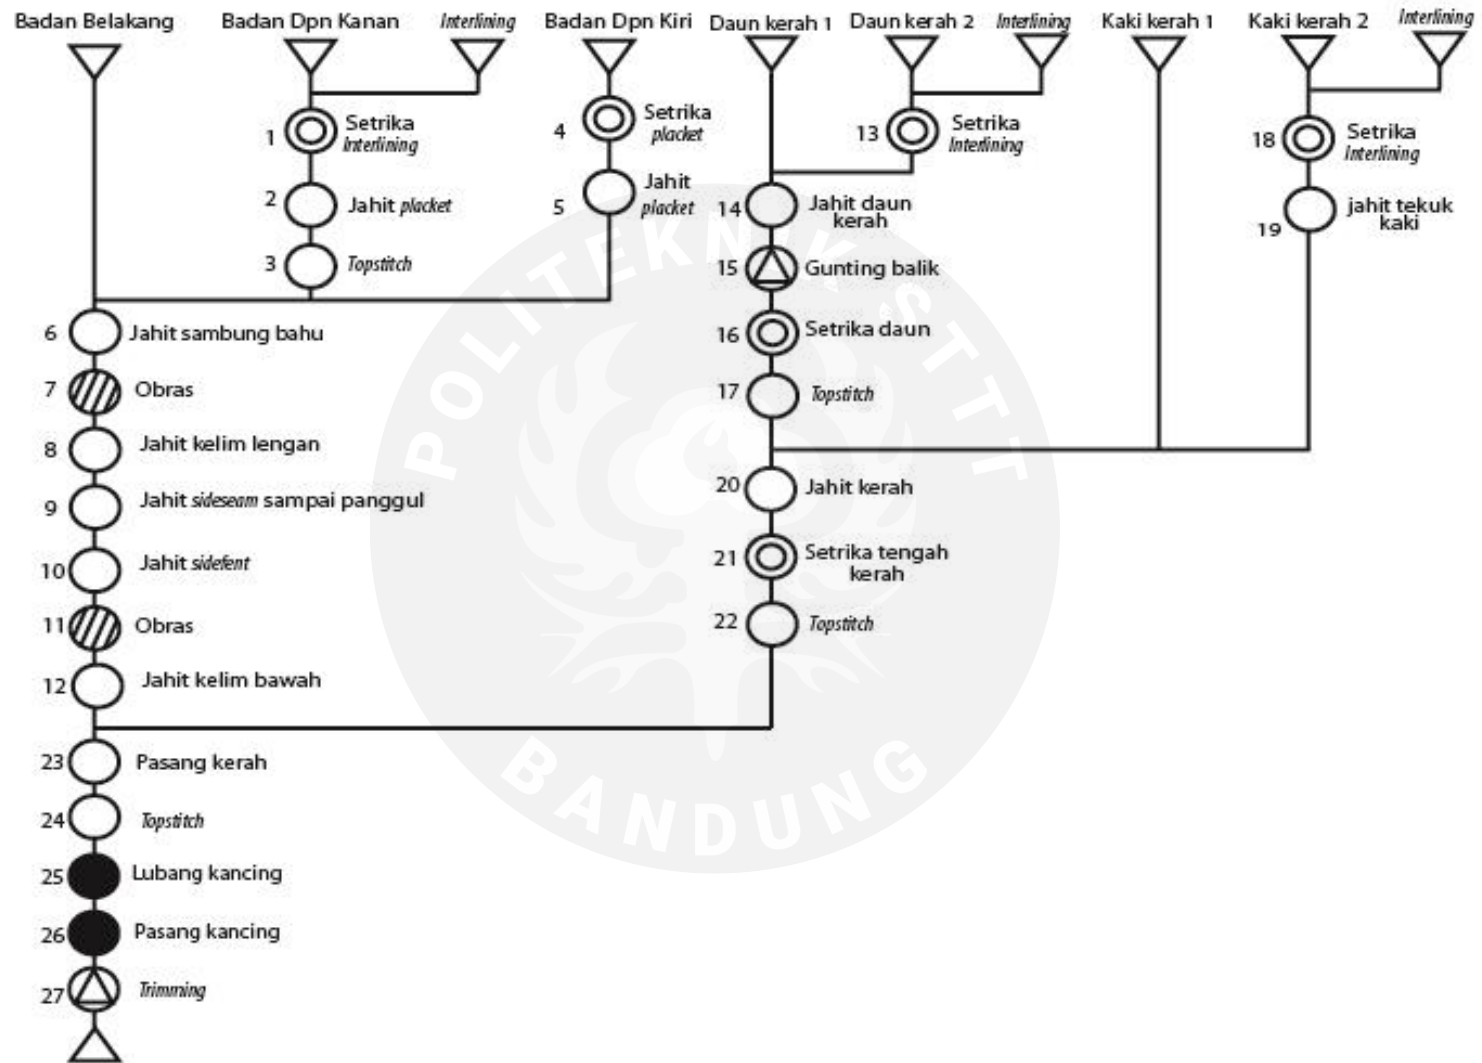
Badan Belakang
Badan Dpn Kanan
Interlining
Badan Dpn Kiri
Daun kerah 1
Daun kerah 2
Interlining
Kaki kerah 1
Kaki kerah 2
Interlining

1 Setrika Interlining
2 Jahit placket
3 Topstitch
4 Setrika placket
5 Jahit placket
13 Setrika Interlining
14 Jahit daun kerah
15 Gunting balik
16 Setrika daun
17 Topstitch
18 Setrika Interlining
19 jahit tekuk kaki
6 Jahit sambung bahu
7 Obras
8 Jahit kelim lengan
9 Jahit sideseam sampai panggul
10 Jahit sidefent
11 Obras
12 Jahit kelim bawah
20 Jahit kerah
21 Setrika tengah kerah
22 Topstitch
23 Pasang kerah
24 Topstitch
25 Lubang kancing
26 Pasang kancing
27 Trimming

POLITEKNIK STTT BANDUNG